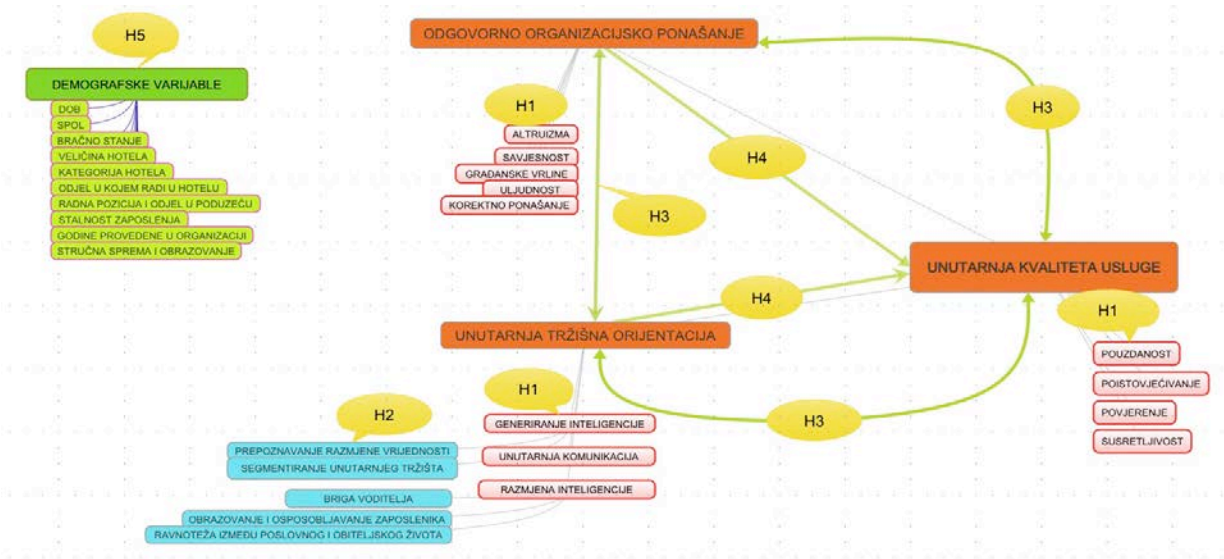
H5

DEMOGRAFSKE VARIJABLE

DOB
SPOL
BRAČNO STANJE
VELIČINA HOTELA
KATEGORIJA HOTELA
ODJEL U KOJEM RADI U HOTELU
RADNA POZICIJA I ODJEL U PODUZEĆU
STALNOST ZAPOSLENJA
GODINE PROVEDENE U ORGANIZACIJI
STRUČNA SPREMA I OBRAZOVANJE

ODGOVORNO ORGANIZACIJSKO PONAŠANJE

H1

ALTRUIZMA
SAVJESNOST
GRAĐANSKE VRLINE
ULJUDNOST
KOREKTNO PONAŠANJE

H4

H3

H3

UNUTARNJA KVALITETA USLUGE

H4

H1

POUZDANOST
POISTOVJEĆIVANJE
POVJERENJE
SUSRETLJIVOST

UNUTARNJA TRŽIŠNA ORIJENTACIJA

H1

H2

GENERIRANJE INTELIGENCIJE
UNUTARNJA KOMUNIKACIJA
RAZMJENA INTELIGENCIJE

PREPOZNAVANJE RAZMJENE VRIJEDNOSTI
SEGMENTIRANJE UNUTARNJEG TRŽIŠTA
BRIGA VODITELJA
OBRAZOVANJE I OSPOSOBLJAVANJE ZAPOSLENIKA
RAVNOTEŽA IZMEĐU POSLOVNOG I OBITELJSKOG ŽIVOTA

H3